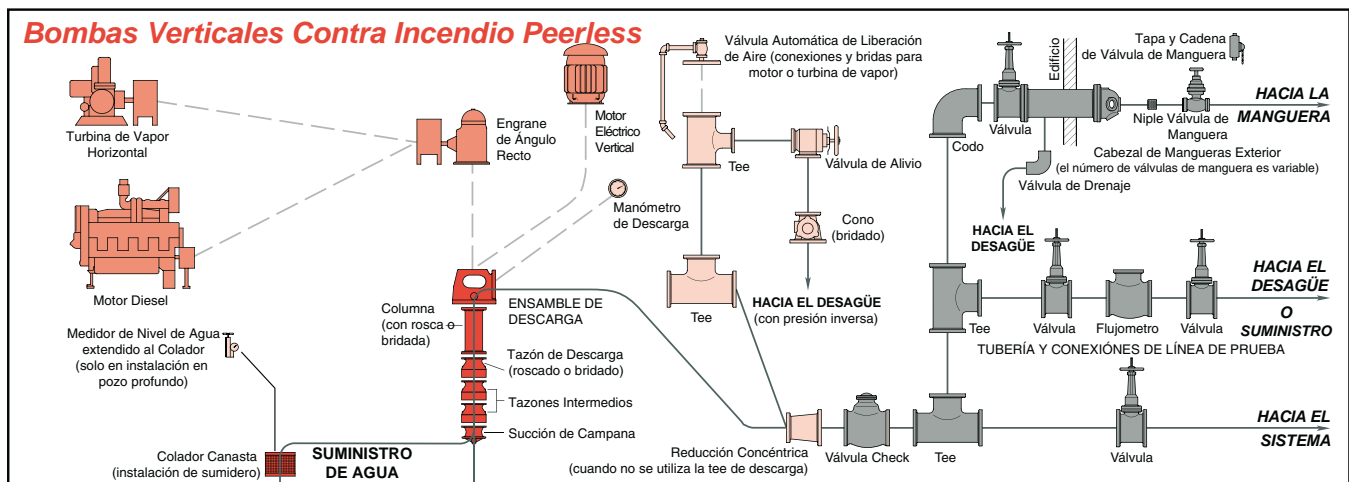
Bombas Verticales Contra Incendio Peerless

Turbina de Vapor Horizontal

Motor Diesel

Engrane de Ángulo Recto

Motor Eléctrico Vertical

Manómetro de Descarga

Válvula Automática de Liberación de Aire (conexiones y bridas para motor o turbina de vapor)

Tee

Válvula de Alivio

Cono (bridado)

Tee

HACIA EL DESAGÜE (con presión inversa)

Edificio

Tapa y Cadena de Válvula de Manguera

Válvula

Codo

Niple Válvula de Manguera

HACIA LA MANGUERA

Cabezal de Mangueras Exterior (el número de válvulas de manguera es variable)

Válvula de Drenaje

HACIA EL DESAGÜE

HACIA EL DESAGÜE O SUMINISTRO

Tee

Válvula

Flujometro

Válvula

TUBERÍA Y CONEXIÓNES DE LÍNEA DE PRUEBA

Medidor de Nivel de Agua extendido al Colador (solo en instalación en pozo profundo)

Columna (con rosca o bridada)

ENSAMBLE DE DESCARGA

Tazón de Descarga (roscado o bridado)

Tazones Intermedios

Succión de Campana

Colador Canasta (instalación de sumidero)

SUMINISTRO DE AGUA

Reducción Concéntrica (cuando no se utiliza la tee de descarga)

Válvula Check

Tee

Válvula

HACIA EL SISTEMA